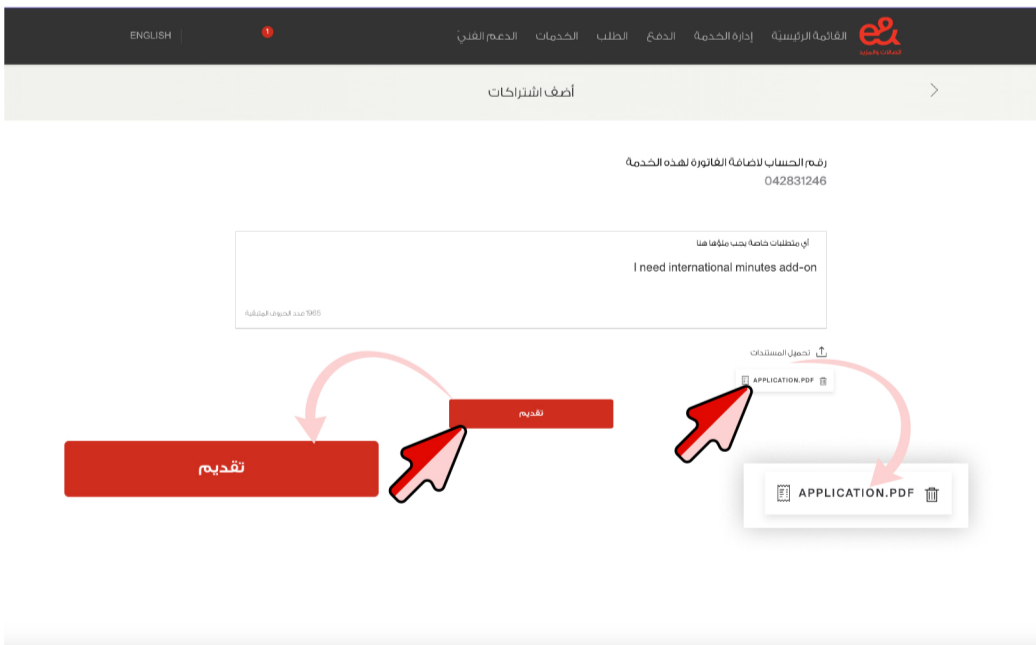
e& اتصالات والمزيد

القائمة الرئيسية إدارة الخدمة الدفع الطلب الخدمات الدعم الفني

1

ENGLISH

أضف اشتراكات

رقم الحساب لاضافة الفاتورة لهذه الخدمة
042831246

أي متطلبات خاصة يجب ملؤها هنا
I need international minutes add-on

1965 عدد الحروف المتبقية

تحميل المستندات

APPLICATION.PDF

تقديم

تقديم

APPLICATION.PDF